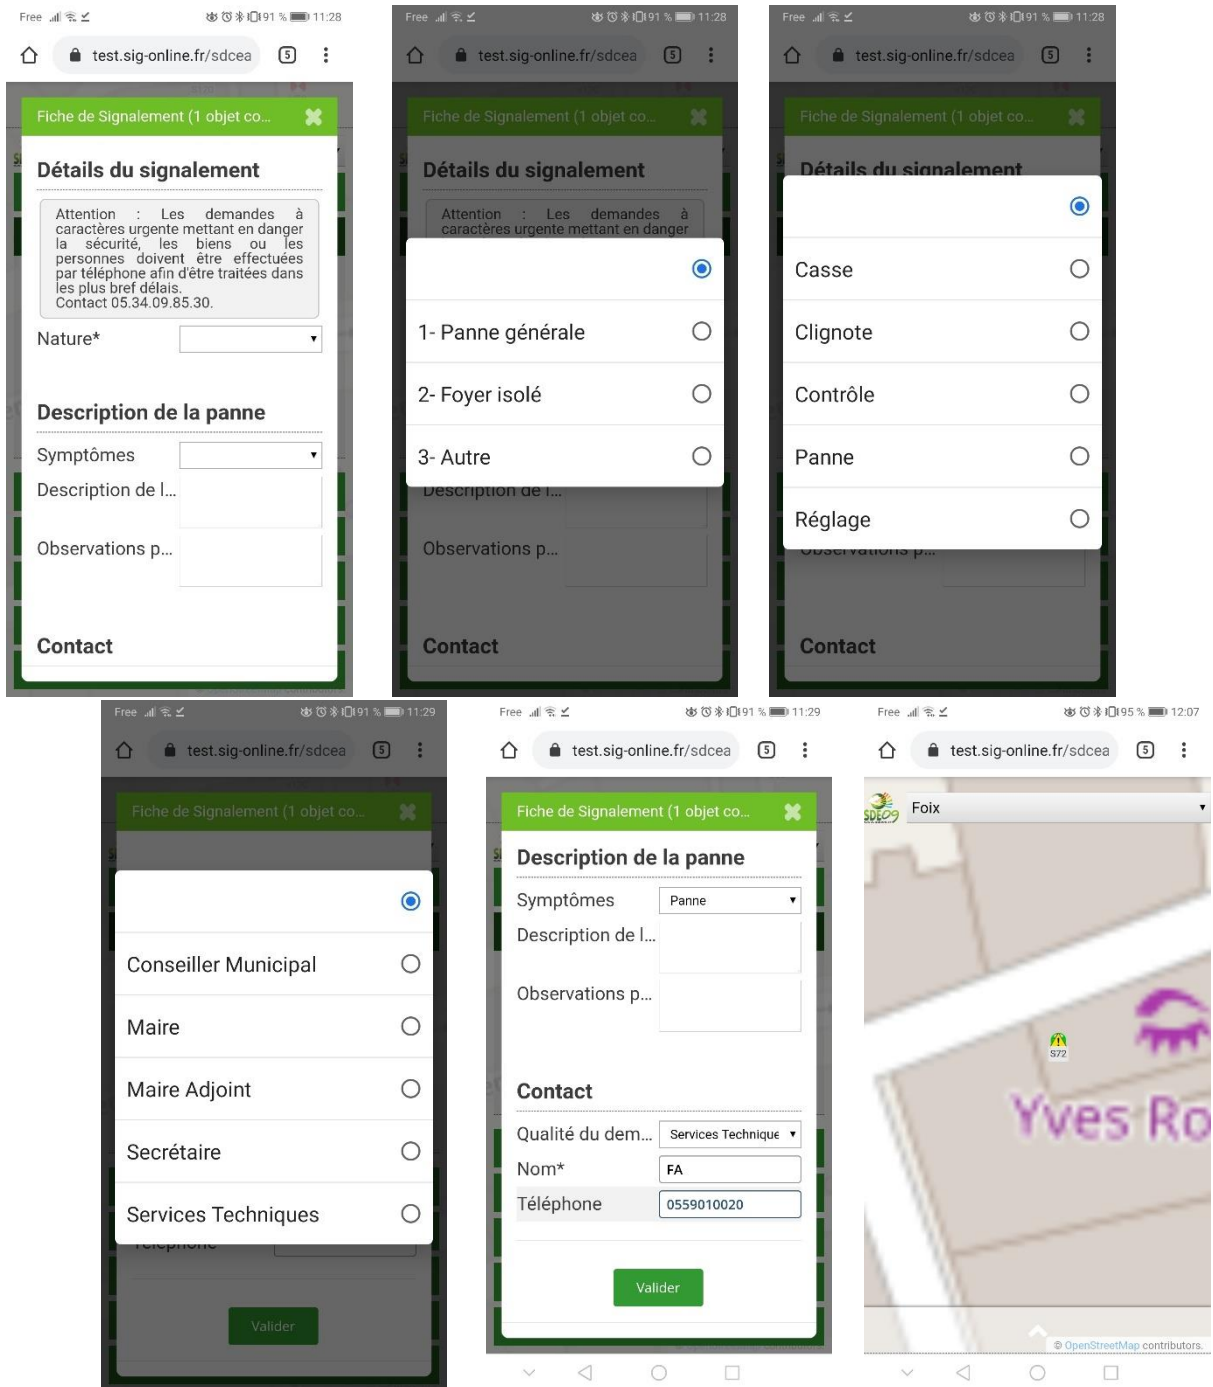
Free 91 % 11:28
test.sig-online.fr/sdcea 5
Fiche de Signalement (1 objet co...
Détails du signalement
Attention : Les demandes à caractères urgente mettant en danger la sécurité, les biens ou les personnes doivent être effectuées par téléphone afin d'être traitées dans les plus bref délais.
Contact 05.34.09.85.30.
Nature*
Description de la panne
Symptômes
Description de l...
Observations p...
Contact

Free 91 % 11:28
test.sig-online.fr/sdcea 5
Fiche de Signalement (1 objet co...
Détails du signalement
Attention : Les demandes à caractères urgente mettant en danger
1- Panne générale
2- Foyer isolé
3- Autre
Description de l...
Observations p...
Contact

Free 91 % 11:28
test.sig-online.fr/sdcea 5
Fiche de Signalement (1 objet co...
Détails du signalement
Casse
Clignote
Contrôle
Panne
Réglage
Contact

Free 91 % 11:29
test.sig-online.fr/sdcea 5
Fiche de Signalement (1 objet co...
Conseiller Municipal
Maire
Maire Adjoint
Secrétaire
Services Techniques
Valider

Free 91 % 11:29
test.sig-online.fr/sdcea 5
Fiche de Signalement (1 objet co...
Description de la panne
Symptômes Panne
Description de l...
Observations p...
Contact
Qualité du dem... Services Technique
Nom* FA
Téléphone 0559010020
Valider

Free 95 % 12:07
test.sig-online.fr/sdcea 5
SDE09 Foix
572
Yves Ro
© OpenStreetMap contributors.